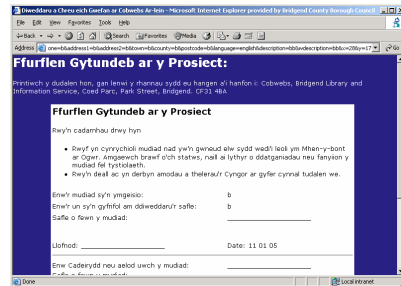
Dweddaru a Chreu eich Gwefan ar Cobwebs Ar-lein - Microsoft Internet Explorer provided by Bridgend County Borough Council

File Edit View Favorites Tools Help

Back Search Favorites Media

Address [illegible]bb&address1=bb&address2=bb&town=bb&county=bb&postcode=bb&language=english&description=bb&sdescription=bb&c=28&y=17 Go

Ffurflen Gytundeb ar y Prosiect:

Printiwch y dudalen hon, gan lenwi y rhannau sydd eu hangen a'i hanfon i: Cobwebs, Bridgend Library and Information Service, Coed Parc, Park Street, Bridgend. CF31 4BA

Ffurflen Gytundeb ar y Prosiect

Rwy'n cadarnhau drwy hyn

- Rwyf yn cynrychioli mudiad nad yw'n gwneud elw sydd wedi'i leoli ym Mhen-y-bont ar Ogwr. Amgaewch brawf o'ch statws, naill ai lythyr o ddatganiadau neu fanyiion y mudiad fel tystiolaeth.
- Rwy'n deall ac yn derbyn amodau a thelerau'r Cyngor ar gyfer cynnal tudalen we.

Enw'r mudiad sy'n ymgeisio: b

Enw'r un sy'n gyfrifol am ddiweddaru'r safle: b

Safle o fewn y mudiad:

Llofnod: ____________________ Date: 11 01 05

Enw Cadeirydd neu aelod uwch y mudiad:

Safle o fewn y mudiad:

Done Local intranet